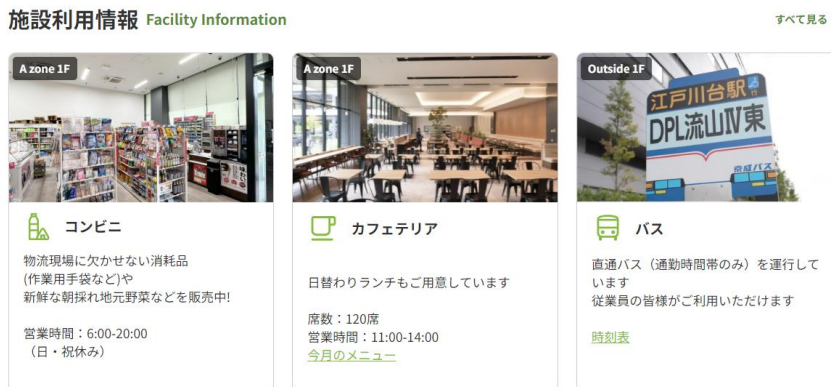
施設利用情報 Facility Information

すべて見る

A zone 1F

コンビニ

物流現場に欠かせない消耗品
(作業用手袋など)や
新鮮な朝採れ地元野菜などを販売中!

営業時間：6:00-20:00
（日・祝休み）

A zone 1F

カフェテリア

日替わりランチもご用意しています

席数：120席
営業時間：11:00-14:00
今月のメニュー

Outside 1F

江戸川台駅
DPL流山Ⅳ東
京成バス

バス

直通バス（通勤時間帯のみ）を運行しています
従業員の皆様がご利用いただけます

時刻表